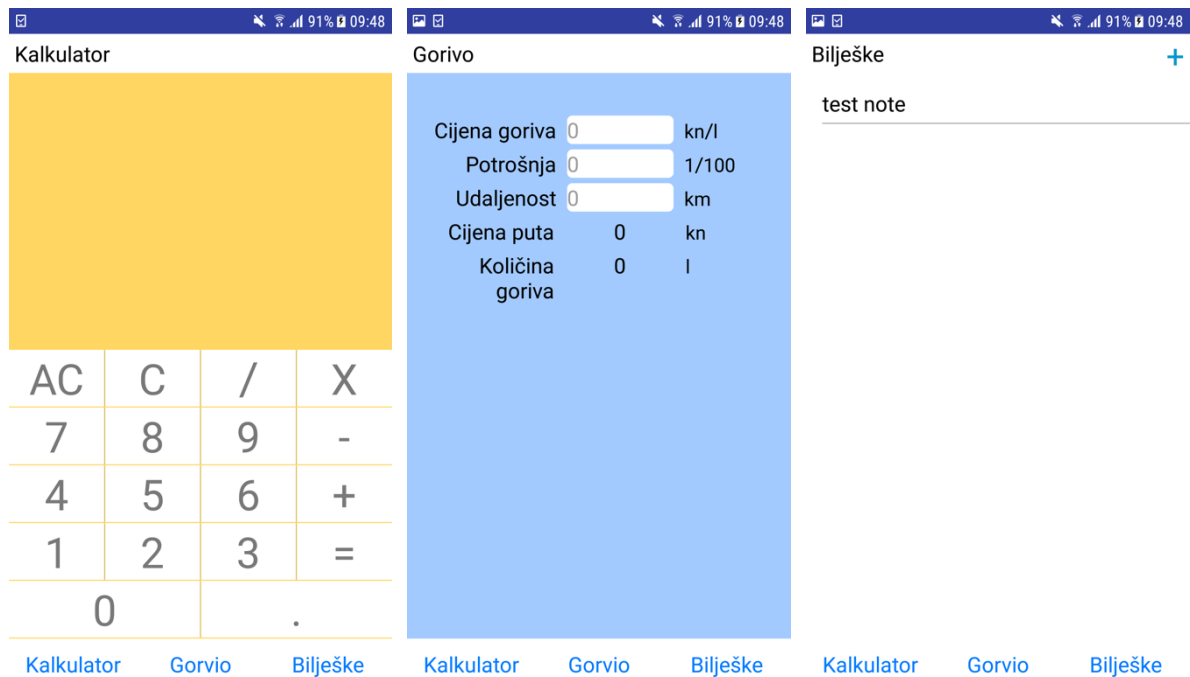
91% 09:48

Kalkulator

| AC | C | / | X |
|---|---|---|---|
| 7 | 8 | 9 | - |
| 4 | 5 | 6 | + |
| 1 | 2 | 3 | = |
| 0 | | . | |

Kalkulator Gorvio Bilješke

91% 09:48

Gorivo

Cijena goriva 0 kn/l
Potrošnja 0 1/100
Udaljenost 0 km
Cijena puta 0 kn
Količina goriva 0 l

Kalkulator Gorvio Bilješke

91% 09:48

Bilješke +

test note

Kalkulator Gorvio Bilješke